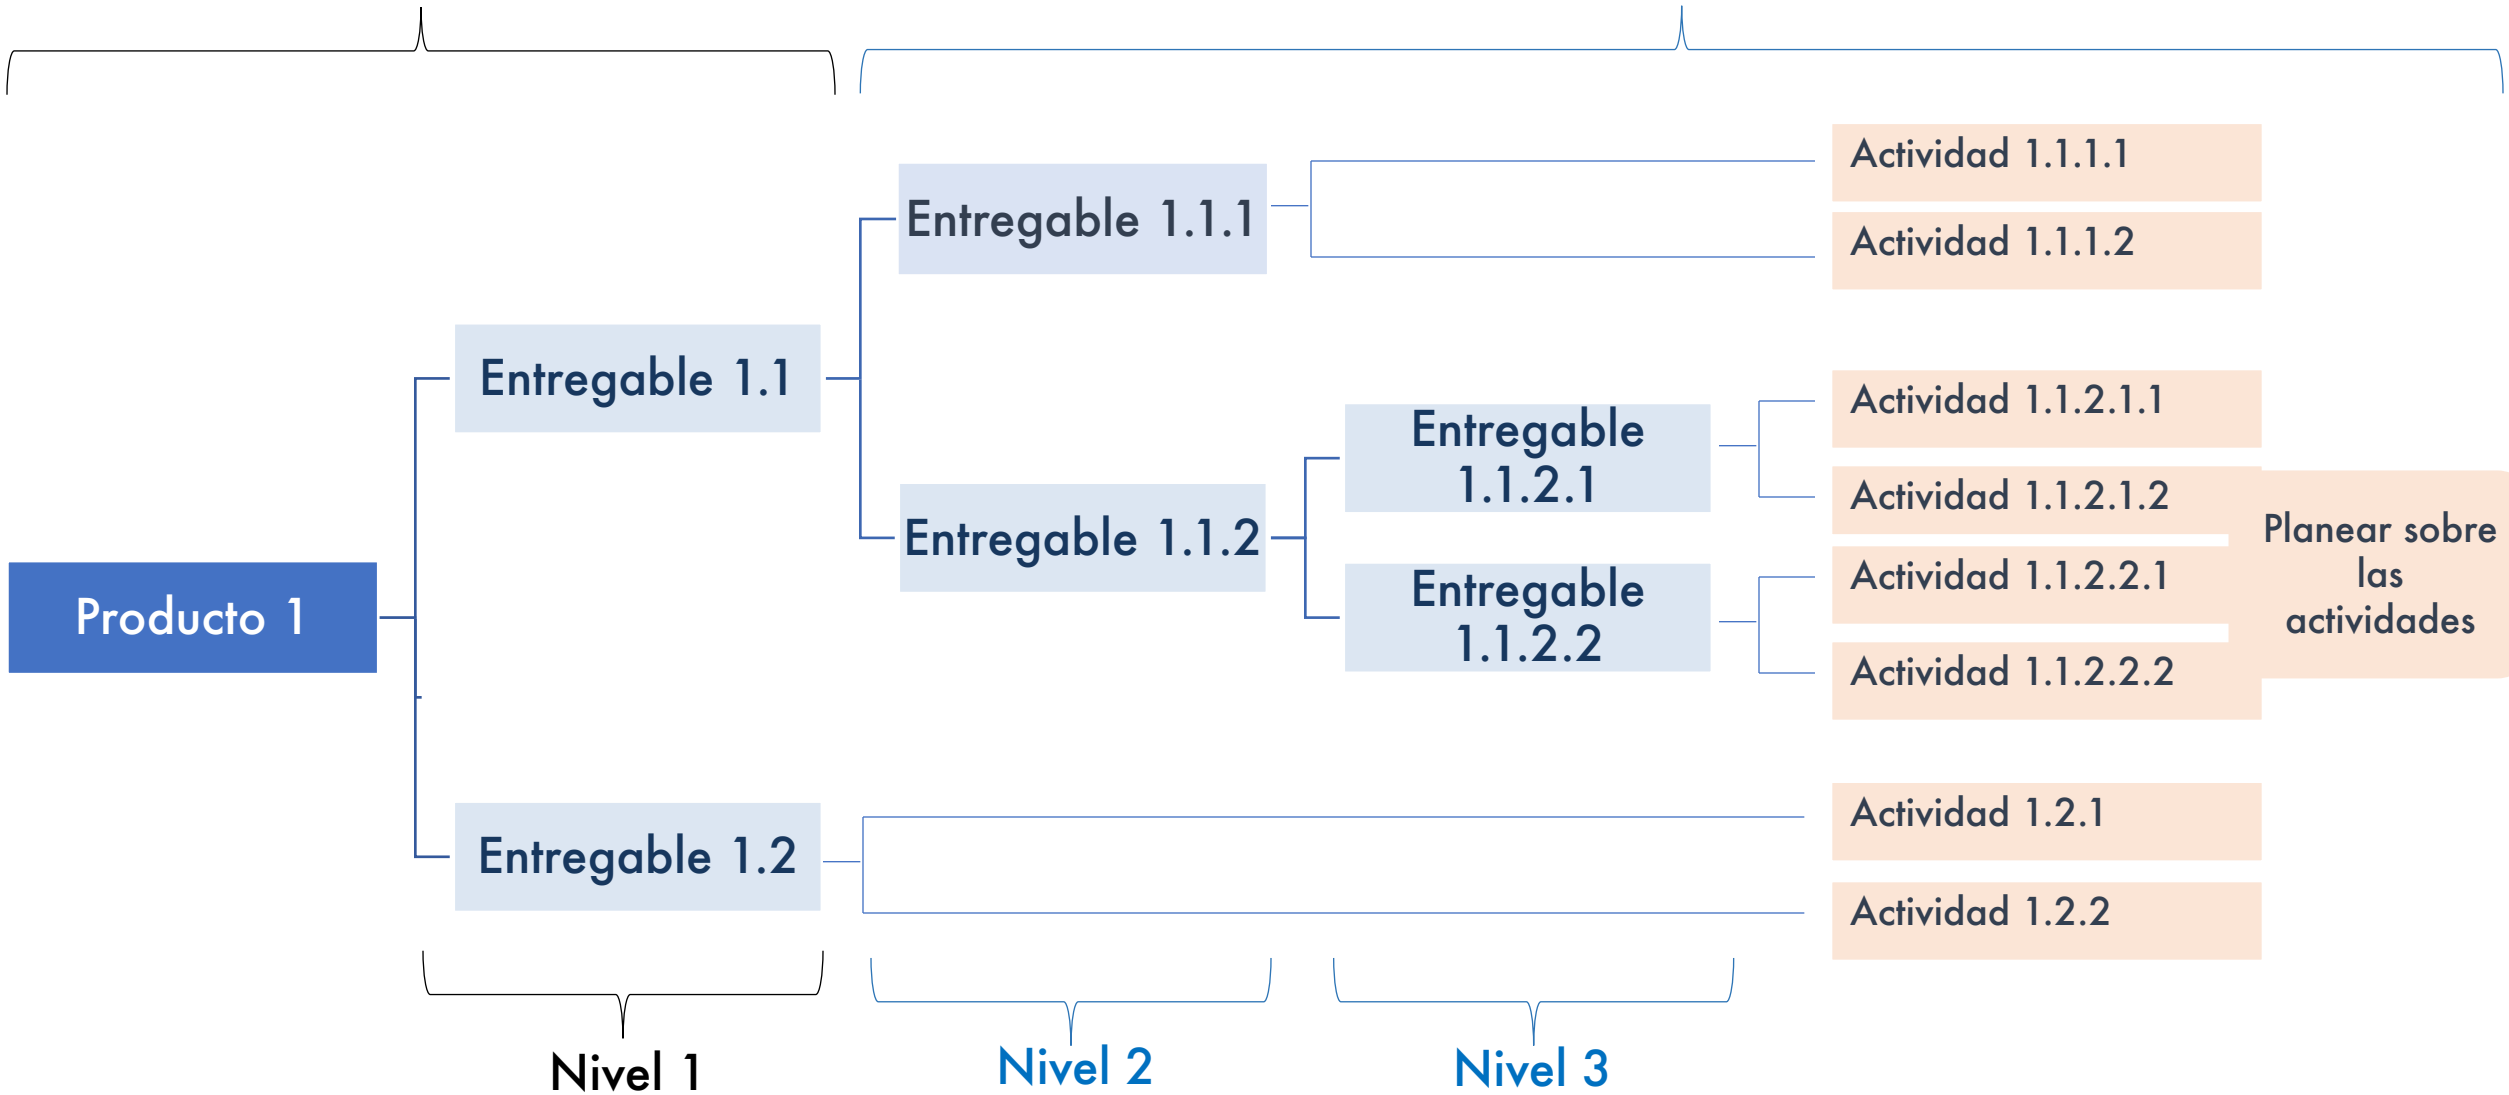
Producto 1

Entregable 1.1

Entregable 1.2

Entregable 1.1.1

Entregable 1.1.2

Entregable 1.1.2.1

Entregable 1.1.2.2

Actividad 1.1.1.1

Actividad 1.1.1.2

Actividad 1.1.2.1.1

Actividad 1.1.2.1.2

Actividad 1.1.2.2.1

Actividad 1.1.2.2.2

Planear sobre las actividades

Actividad 1.2.1

Actividad 1.2.2

Nivel 1

Nivel 2

Nivel 3